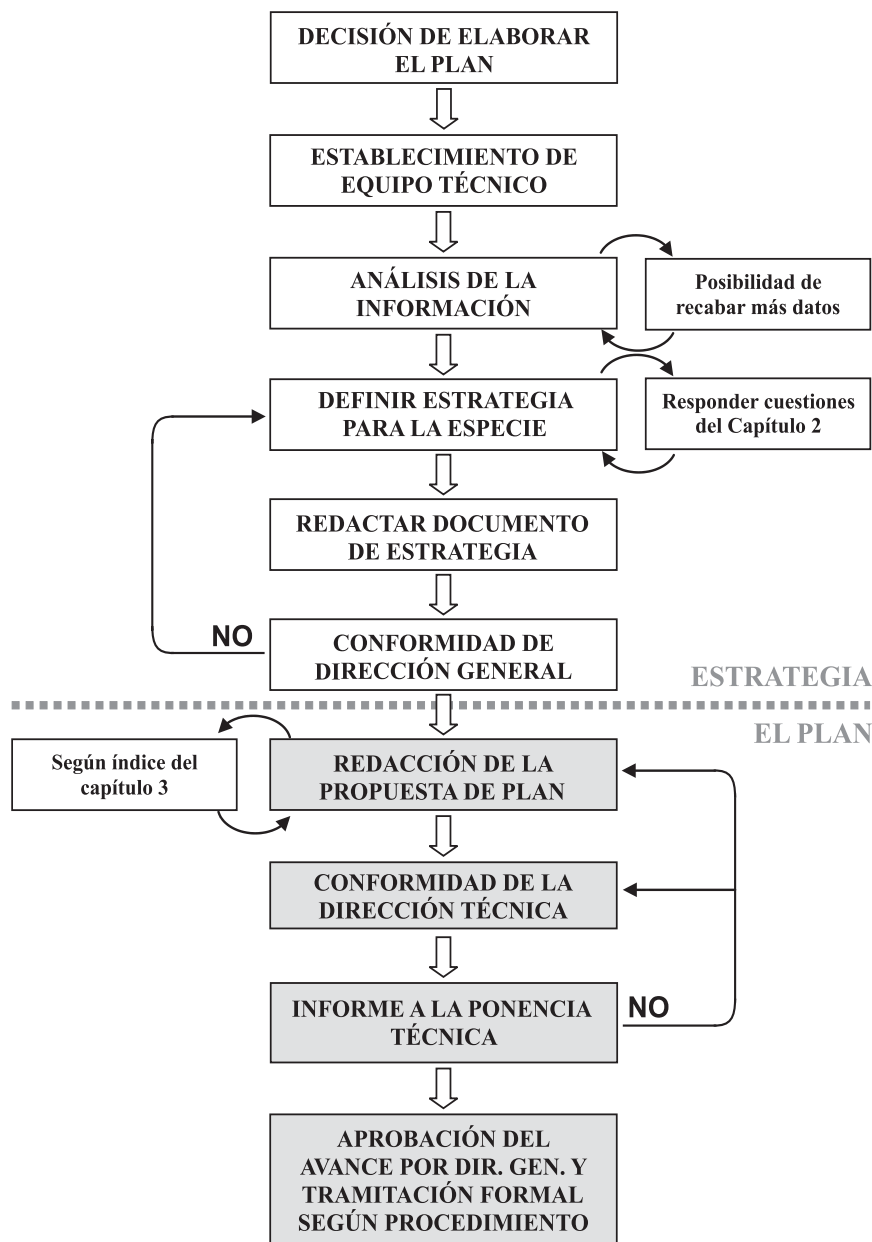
DECISIÓN DE ELABORAR EL PLAN

ESTABLECIMIENTO DE EQUIPO TÉCNICO

ANÁLISIS DE LA INFORMACIÓN

Posibilidad de recabar más datos

DEFINIR ESTRATEGIA PARA LA ESPECIE

Responder cuestiones del Capítulo 2

REDACTAR DOCUMENTO DE ESTRATEGIA

NO

CONFORMIDAD DE DIRECCIÓN GENERAL

ESTRATEGIA

EL PLAN

Según índice del capítulo 3

REDACCIÓN DE LA PROPUESTA DE PLAN

CONFORMIDAD DE LA DIRECCIÓN TÉCNICA

INFORME A LA PONENCIA TÉCNICA

NO

APROBACIÓN DEL AVANCE POR DIR. GEN. Y TRAMITACIÓN FORMAL SEGÚN PROCEDIMIENTO